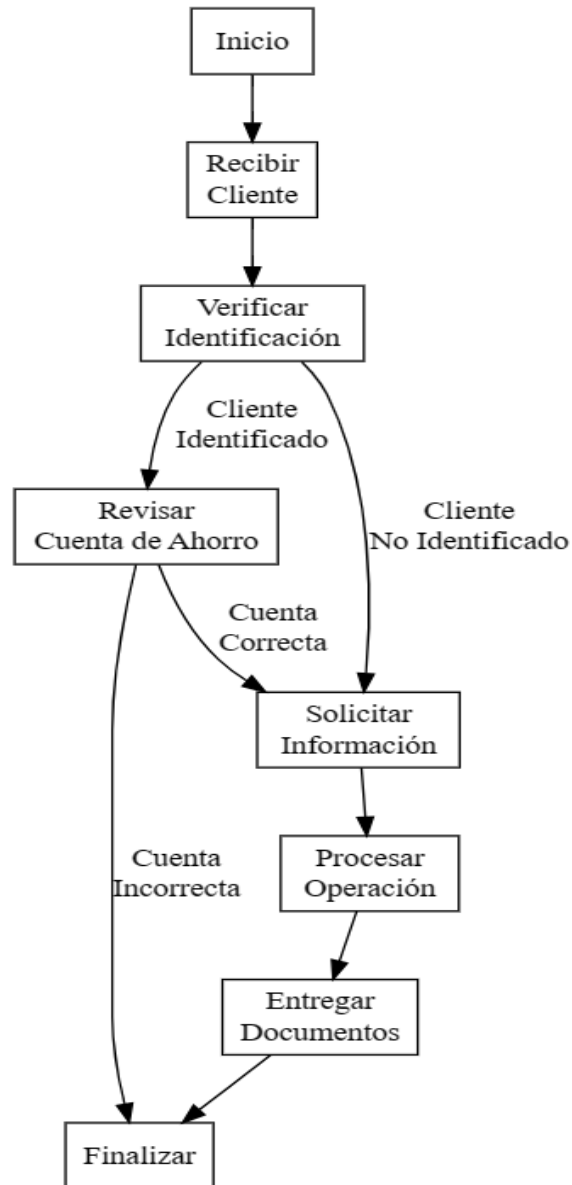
Inicio

Recibir Cliente

Verificar Identificación

Cliente Identificado

Revisar Cuenta de Ahorro

Cliente No Identificado

Cuenta Correcta

Solicitar Información

Procesar Operación

Cuenta Incorrecta

Entregar Documentos

Finalizar